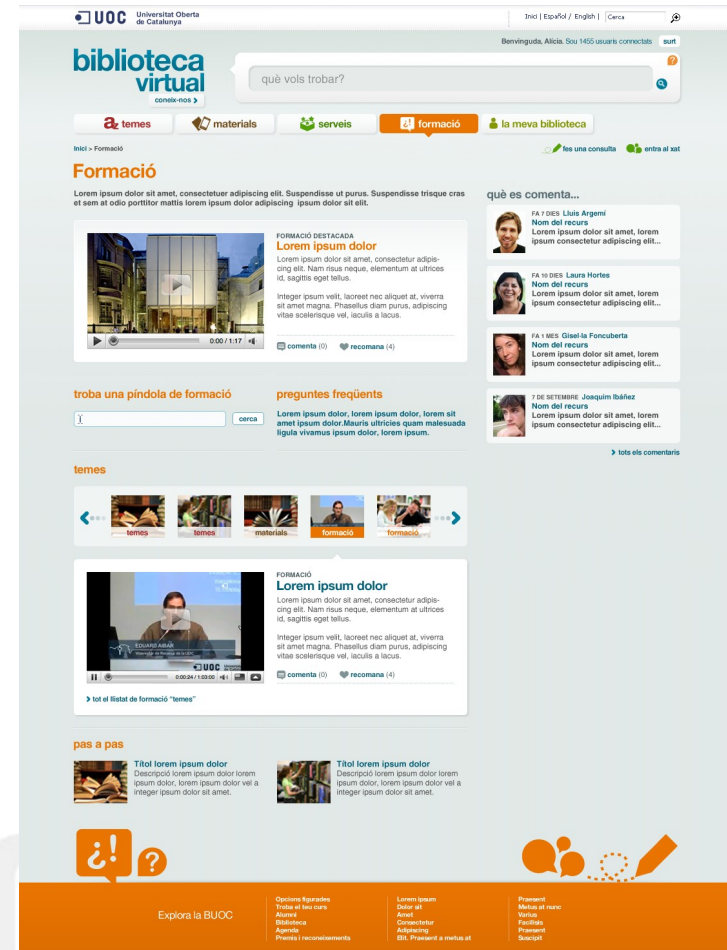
UOC Universitat Oberta de Catalunya

Inici | Español | English | Cerca

Benvinguda, Alicia. Sou 1455 usuaris connectats surt

biblioteca virtual
coneix-nos

què vols trobar?

temes materials serveis formació la meva biblioteca

Inici > Formació

fes una consulta entra al xat

Formació

Lorem ipsum dolor sit amet, consectetuer adipiscing elit. Suspendisse ut purus. Suspendisse trisque cras et sem at odio porttitor mattis lorem ipsum dolor adipiscing ipsum dolor sit elit.

FORMACIÓ DESTACADA
Lorem ipsum dolor
Lorem ipsum dolor sit amet, consectetur adipiscing elit. Nam risus neque, elementum at ultrices id, sagittis eget tellus.

Integer ipsum velit, laoreet nec aliquet at, viverra sit amet magna. Phasellus diam purus, adipiscing vitae scelerisque vel, iaculis a lacus.

0:00 / 1:17

comenta (0) recomana (4)

troba una píndola de formació

cerca

preguntes freqüents

Lorem ipsum dolor, lorem ipsum dolor, lorem sit amet ipsum dolor.Mauris ultricies quam malesuada ligula vivamus ipsum dolor, lorem ipsum.

temes

temes temes materials formació formació

FORMACIÓ
Lorem ipsum dolor
Lorem ipsum dolor sit amet, consectetur adipiscing elit. Nam risus neque, elementum at ultrices id, sagittis eget tellus.

Integer ipsum velit, laoreet nec aliquet at, viverra sit amet magna. Phasellus diam purus, adipiscing vitae scelerisque vel, iaculis a lacus.

EDUARD AIBAR

0:00:24 / 1:03:00

comenta (0) recomana (4)

tot el llistat de formació "temes"

pas a pas

Títol lorem ipsum dolor
Descripció lorem ipsum dolor lorem ipsum dolor, lorem ipsum dolor vel a integer ipsum dolor sit amet.

Títol lorem ipsum dolor
Descripció lorem ipsum dolor lorem ipsum dolor, lorem ipsum dolor vel a integer ipsum dolor sit amet.

què es comenta...

FA 7 DIES Lluís Argemí
Nom del recurs
Lorem ipsum dolor sit amet, lorem ipsum consectetur adipiscing elit...

FA 10 DIES Laura Hortes
Nom del recurs
Lorem ipsum dolor sit amet, lorem ipsum consectetur adipiscing elit...

FA 1 MES Gisel·la Foncuberta
Nom del recurs
Lorem ipsum dolor sit amet, lorem ipsum consectetur adipiscing elit...

7 DE SETEMBRE Joaquim Ibáñez
Nom del recurs
Lorem ipsum dolor sit amet, lorem ipsum consectetur adipiscing elit...

tots els comentaris

Explora la BUOC

Opcions figurades
Troba el teu curs
Alumni
Biblioteca
Agenda
Premis i reconeixements

Lorem ipsum
Dolor sit
Amet
Consectetur
Adipiscing
Elit. Praesent a metus at

Praesent
Metus at nunc
Varius
Facilisis
Praesent
Suscipit